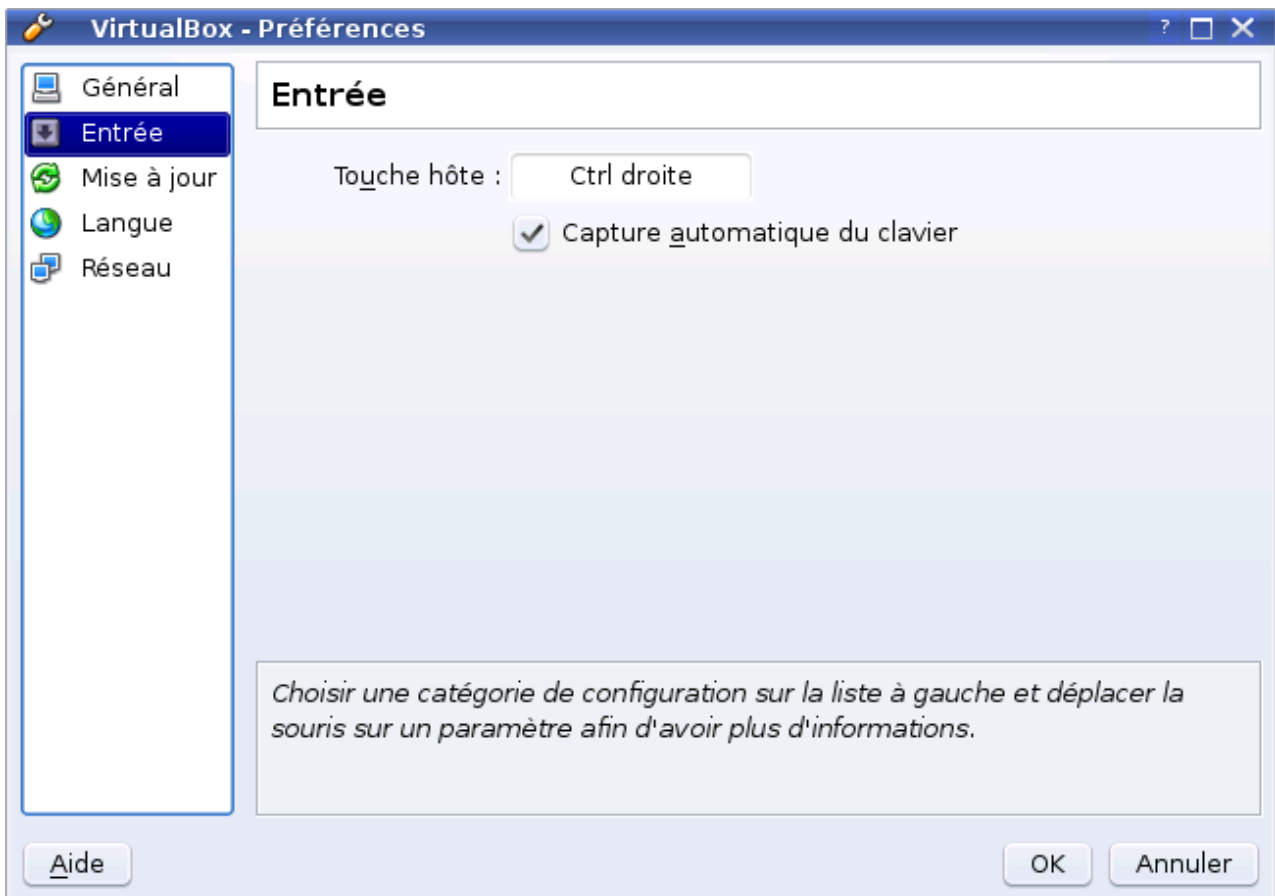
VirtualBox - Préférences

?

Général
Entrée
Mise à jour
Langue
Réseau

Entrée

Touche hôte : Ctrl droite

Capture automatique du clavier

*Choisir une catégorie de configuration sur la liste à gauche et déplacer la souris sur un paramètre afin d'avoir plus d'informations.*

Aide

OK

Annuler